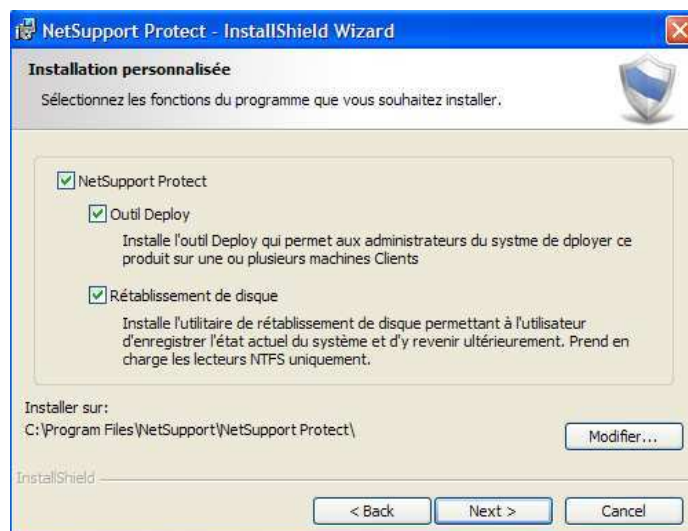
NetSupport Protect - InstallShield Wizard

Installation personnalisée

Sélectionnez les fonctions du programme que vous souhaitez installer.

NetSupport Protect

Outil Deploy

Installe l'outil Deploy qui permet aux administrateurs du systme de dployer ce produit sur une ou plusieurs machines Clients

Rétablissement de disque

Installe l'utilitaire de rétablissement de disque permettant à l'utilisateur d'enregistrer l'état actuel du système et d'y revenir ultérieurement. Prend en charge les lecteurs NTFS uniquement.

Installer sur:
C:\Program Files\NetSupport\NetSupport Protect\

Modifier...

InstallShield

< Back

Next >

Cancel